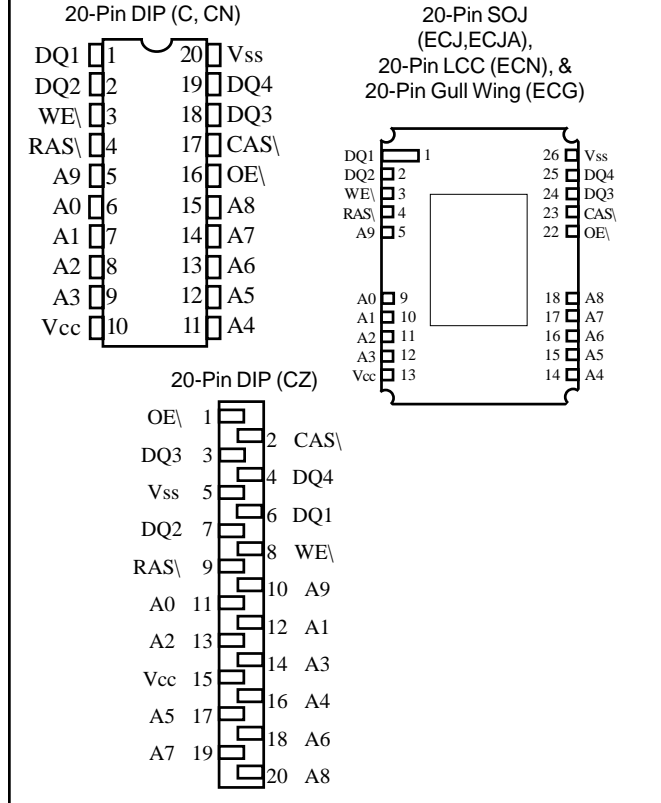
20-Pin DIP (C, CN)

| | | | |
|---|---|---|---|
| DQ1 | 1 | 20 | Vss |
| DQ2 | 2 | 19 | DQ4 |
| WE\ | 3 | 18 | DQ3 |
| RAS\ | 4 | 17 | CAS\ |
| A9 | 5 | 16 | OE\ |
| A0 | 6 | 15 | A8 |
| A1 | 7 | 14 | A7 |
| A2 | 8 | 13 | A6 |
| A3 | 9 | 12 | A5 |
| Vcc | 10 | 11 | A4 |

20-Pin SOJ (ECJ,ECJA), 20-Pin LCC (ECN), & 20-Pin Gull Wing (ECG)

| | | | |
|---|---|---|---|
| DQ1 | 1 | 26 | Vss |
| DQ2 | 2 | 25 | DQ4 |
| WE\ | 3 | 24 | DQ3 |
| RAS\ | 4 | 23 | CAS\ |
| A9 | 5 | 22 | OE\ |
| A0 | 9 | 18 | A8 |
| A1 | 10 | 17 | A7 |
| A2 | 11 | 16 | A6 |
| A3 | 12 | 15 | A5 |
| Vcc | 13 | 14 | A4 |

20-Pin DIP (CZ)

| | | | |
|---|---|---|---|
| OE\ | 1 | 2 | CAS\ |
| DQ3 | 3 | 4 | DQ4 |
| Vss | 5 | 6 | DQ1 |
| DQ2 | 7 | 8 | WE\ |
| RAS\ | 9 | 10 | A9 |
| A0 | 11 | 12 | A1 |
| A2 | 13 | 14 | A3 |
| Vcc | 15 | 16 | A4 |
| A5 | 17 | 18 | A6 |
| A7 | 19 | 20 | A8 |